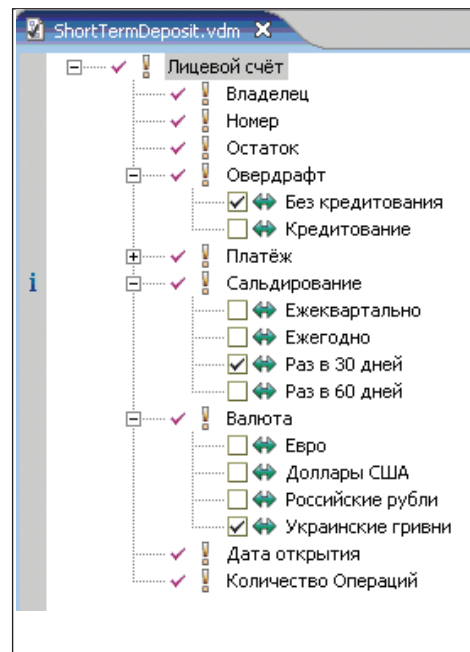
ShortTermDeposit.vdm ✕

Лицевой счёт
Владелец
Номер
Остаток
Овердрафт
Без кредитования
Кредитование
Платёж
Сальдирование
Ежеквартально
Ежегодно
Раз в 30 дней
Раз в 60 дней
Валюта
Евро
Доллары США
Российские рубли
Украинские гривни
Дата открытия
Количество Операций

i